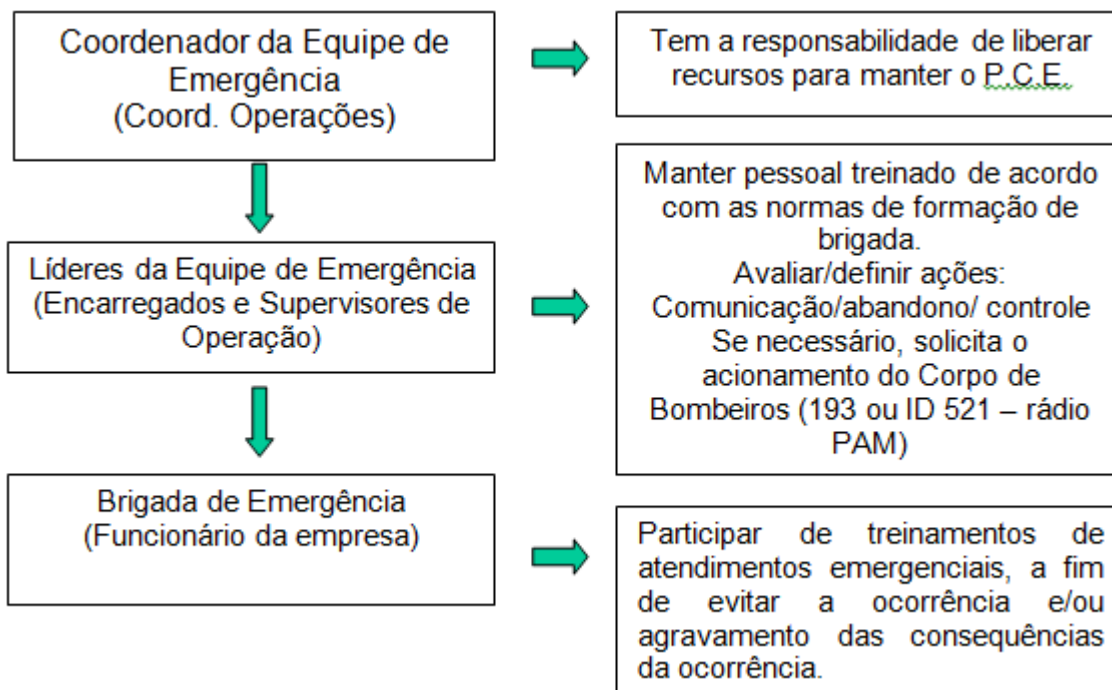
Coordenador da Equipe de Emergência
(Coord. Operações)

Tem a responsabilidade de liberar recursos para manter o P.C.E.

Líderes da Equipe de Emergência
(Encarregados e Supervisores de Operação)

Manter pessoal treinado de acordo com as normas de formação de brigada.
Avaliar/definir ações:
Comunicação/abandono/ controle
Se necessário, solicita o acionamento do Corpo de Bombeiros (193 ou ID 521 – rádio PAM)

Brigada de Emergência
(Funcionário da empresa)

Participar de treinamentos de atendimentos emergenciais, a fim de evitar a ocorrência e/ou agravamento das consequências da ocorrência.